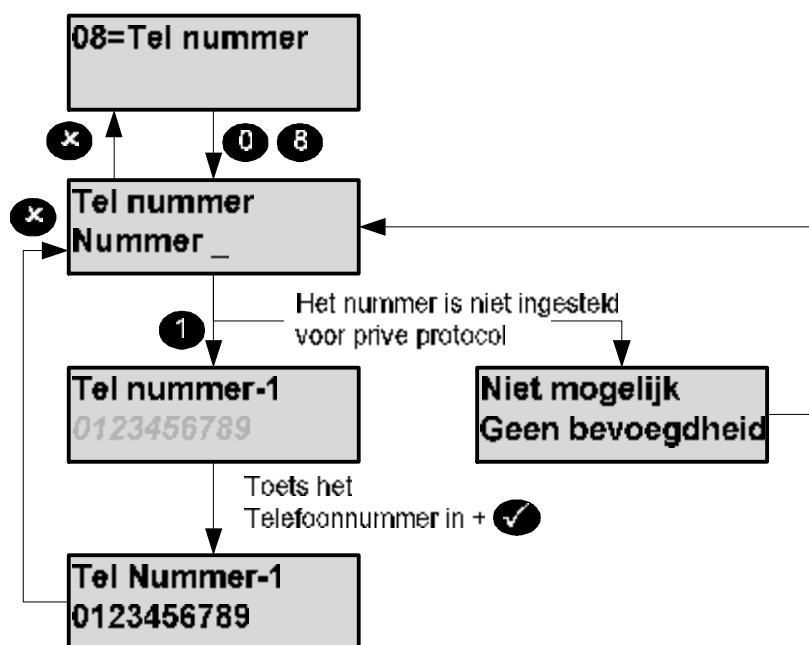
08=Tel nummer

0 8

Tel nummer
Nummer _

1

Het nummer is niet ingesteld voor prive protocol

Tel nummer-1
0123456789

Niet mogelijk
Geen bevoegdheid

Toets het Telefoonnummer in + ✓

Tel Nummer-1
0123456789